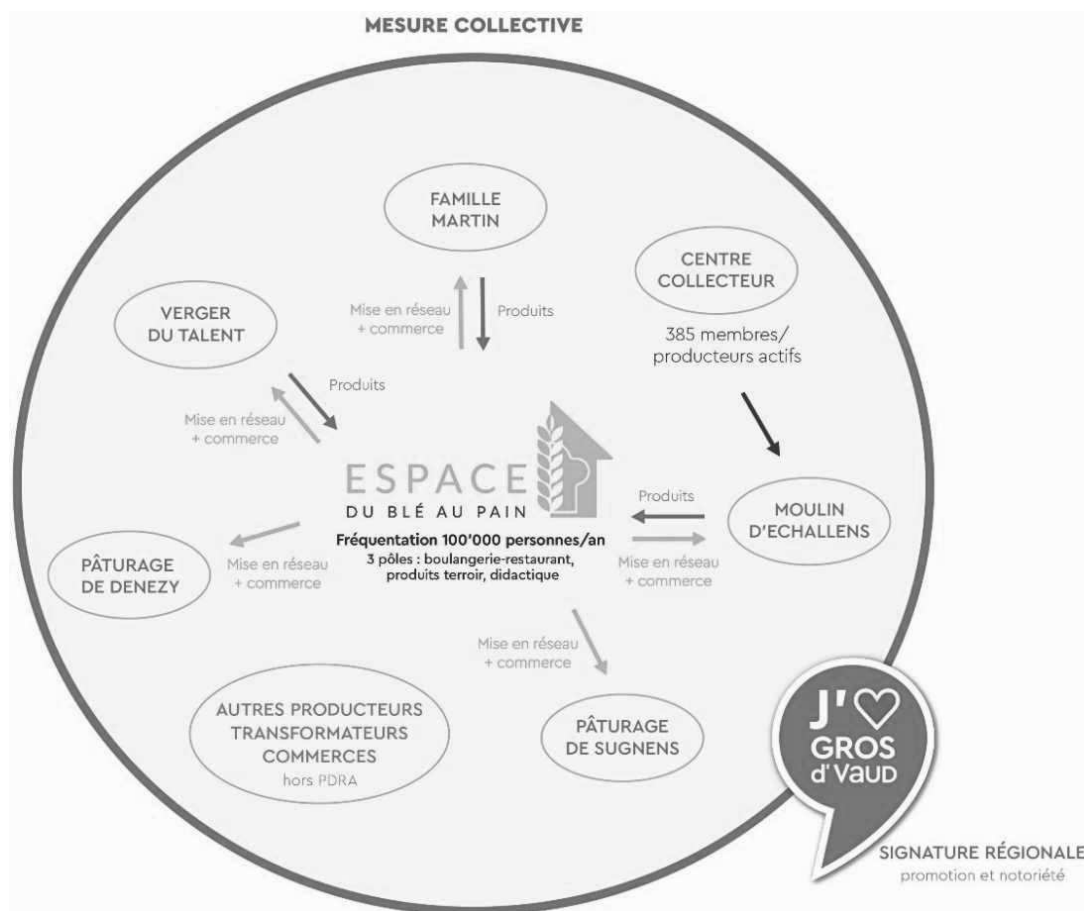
MESURE COLLECTIVE

FAMILLE MARTIN

Mise en réseau + commerce

Produits

CENTRE COLLECTEUR

385 membres/ producteurs actifs

VERGER DU TALENT

Produits

Mise en réseau + commerce

ESPACE
DU BLÉ AU PAIN
Fréquentation 100'000 personnes/an
3 pôles : boulangerie-restaurant, produits terroir, didactique

Produits

MOULIN D'ECHALLENS

Mise en réseau + commerce

PÂTURAGE DE DENEZY

Mise en réseau + commerce

Mise en réseau + commerce

AUTRES PRODUCTEURS TRANSFORMATEURS COMMERCES
hors PDRA

PÂTURAGE DE SUGNENS

J'♡ GROS d'Vaud

SIGNATURE RÉGIONALE
promotion et notoriété